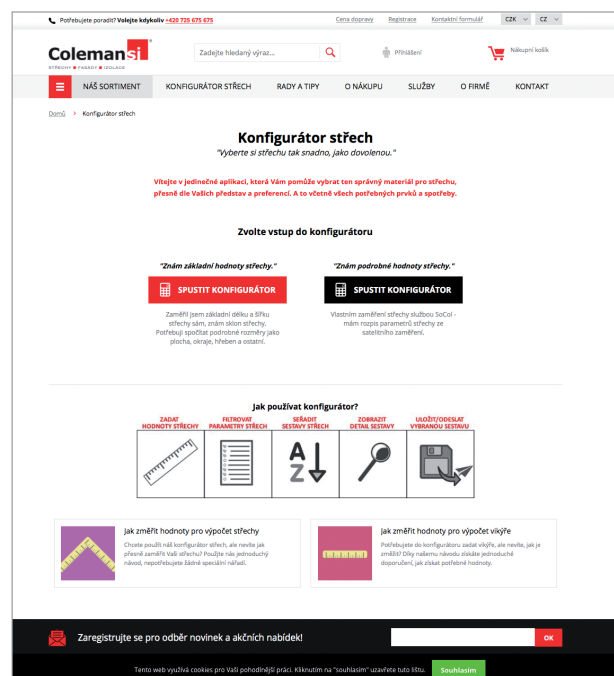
Potřebujete poradit? Volejte kdykoliv +420 725 675 675

Cena dopravy Registrace Kontaktní formulář CZK CZ

Colemansi
STŘECHY ■ FASÁDY ■ IZOLACE

Zadejte hledaný výraz...

Přihlášení

Nákupní košík

NÁŠ SORTIMENT KONFIGURÁTOR STŘECH RADY A TIPY O NÁKUPU SLUŽBY O FIRMĚ KONTAKT

Domů > Konfigurátor střech

Konfigurátor střech

"Vyberte si střechu tak snadno, jako dovolenou."

Vítejte v jedinečné aplikaci, která Vám pomůže vybrat ten správný materiál pro střechu, přesně dle Vašich představ a preferencí. A to včetně všech potřebných prvků a spotřeby.

Zvolte vstup do konfigurátoru

"Znám základní hodnoty střechy."

SPUSTIT KONFIGURÁTOR

Zaměřil jsem základní délku a šířku střechy sám, znám sklon střechy. Potřebuji spočítat podrobné rozměry jako plocha, okraje, hřeben a ostatní.

"Znám podrobné hodnoty střechy."

SPUSTIT KONFIGURÁTOR

Vlastním zaměření střechy službou SoCol - mám rozpis parametrů střechy ze satelitního zaměření.

Jak používat konfigurátor?

ZADAT HODNOTY STŘECHY

FILTROVAT PARAMETRY STŘECH

SEŘADIT SESTAVY STŘECH

ZOBRAZIT DETAIL SESTAVY

ULOŽIT/ODESLAT VYBRANOU SESTAVU

A Z

Jak změřit hodnoty pro výpočet střechy

Chcete použít náš konfigurátor střech, ale nevíte jak přesně zaměřit Vaši střechu? Použijte náš jednoduchý návod, nepotřebujete žádné speciální nářadí.

Jak změřit hodnoty pro výpočet vikýře

Potřebujete do konfigurátoru zadat vikýře, ale nevíte, jak je změřit? Díky našemu návodu získáte jednoduché doporučení, jak získat potřebné hodnoty.

Zaregistrujte se pro odběr novinek a akčních nabídek!

OK

Tento web využívá cookies pro Vaši pohodlnější práci. Kliknutím na "souhlasím" uzavřete tuto lištu.

Souhlasím